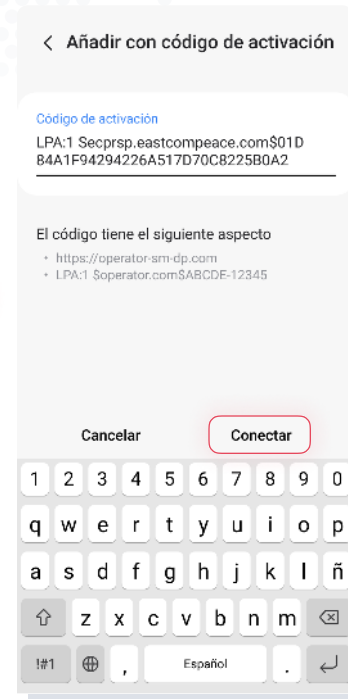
< Añadir con código de activación

Código de activación
LPA:1 Secprsp.eastcompeace.com$01D84A1F94294226A517D70C8225B0A2

El código tiene el siguiente aspecto
• https://operator-sm-dp.com
• LPA:1 $operator.com$ABCDE-12345

Cancelar
Conectar

1 2 3 4 5 6 7 8 9 0
q w e r t y u i o p
a s d f g h j k l ñ
z x c v b n m
!#1 , Español .